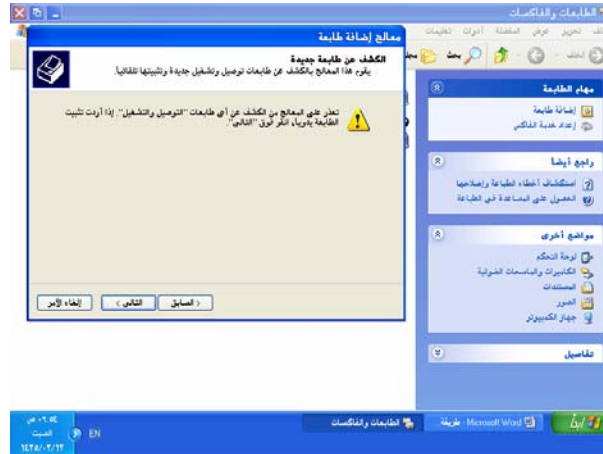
الطابعات والفاكسات
ملف تحرير عرض المفضلة أدوات تعليمات
خلف بحث مجلدات

معالج إضافة طابعة
الكشف عن طابعة جديدة
يقوم هذا المعالج بالكشف عن طابعات توصيل وتشغيل جديدة وتثبيتها تلقائياً.

تعذر على المعالج من الكشف عن أي طابعات "التوصيل والتشغيل". إذا أردت تثبيت الطابعة يدوياً، انقر فوق "التالي".

< السابق التالي > إلغاء الأمر

مهام الطابعة
إضافة طابعة
إعداد خدمة الفاكس

راجع أيضاً
استكشاف أخطاء الطباعة وإصلاحها
الحصول على المساعدة في الطباعة

مواضع أخرى
لوحة التحكم
الكاميرات والماسحات الضوئية
المستندات
الصور
جهاز الكمبيوتر

تفاصيل

ابدأ
طريقة - Microsoft Word
الطابعات والفاكسات
EN
٠٩:٠٤ ص
السبت
١٤٢٨/٠٢/١٢